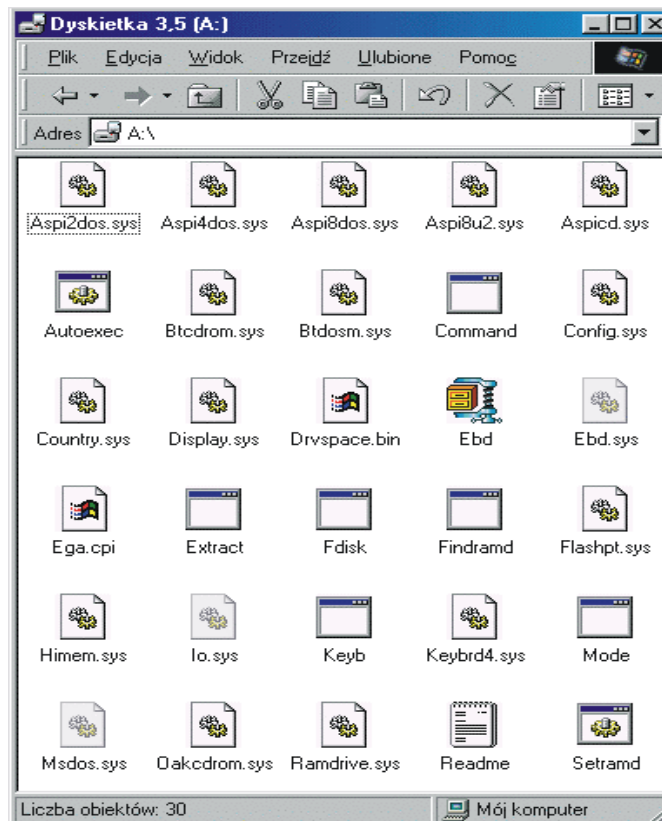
Dyskietka 3,5 (A:)

Plik Edycja Widok Przejdź Ulubione Pomoc

Adres A:\

Aspi2dos.sys
Aspi4dos.sys
Aspi8dos.sys
Aspi8u2.sys
Aspicd.sys
Autoexec
Btcdrom.sys
Btdosm.sys
Command
Config.sys
Country.sys
Display.sys
Drvspace.bin
Ebd
Ebd.sys
Ega.cpi
Extract
Fdisk
Findramd
Flashpt.sys
Himem.sys
Io.sys
Keyb
Keybrd4.sys
Mode
Msdos.sys
Oakcdrom.sys
Ramdrive.sys
Readme
Setramd

Liczba obiektów: 30
Mój komputer